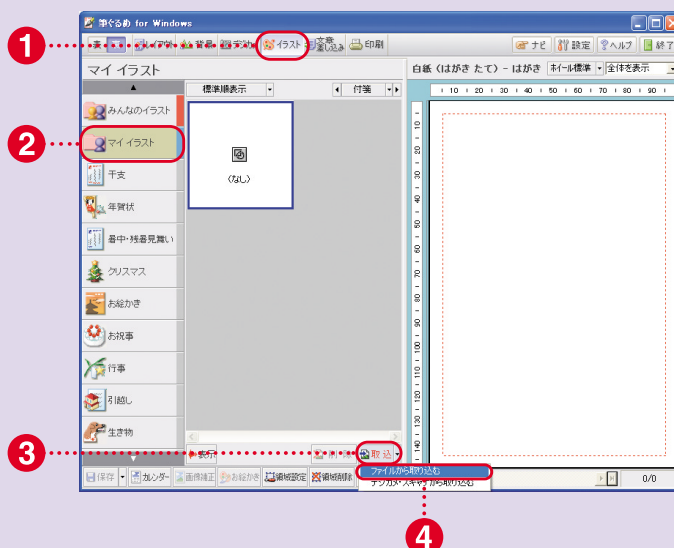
筆ぐるめ for Windows

1

イラスト

文章

印刷

ナビ

設定

ヘルプ

終了

マイ イラスト

標準順表示

付箋

白紙（はがき たて） - はがき

ホイール標準

全体を表示

2

みんなのイラスト

マイ イラスト

〈なし〉

干支

年賀状

暑中・残暑見舞い

クリスマス

お絵かき

お祝事

行事

引越し

生き物

3

取込

ファイルから取り込む

デジカメ・スキャナから取り込む

保存

カレンダー

画像補正

お絵かき

領域設定

領域削除

0/0

4